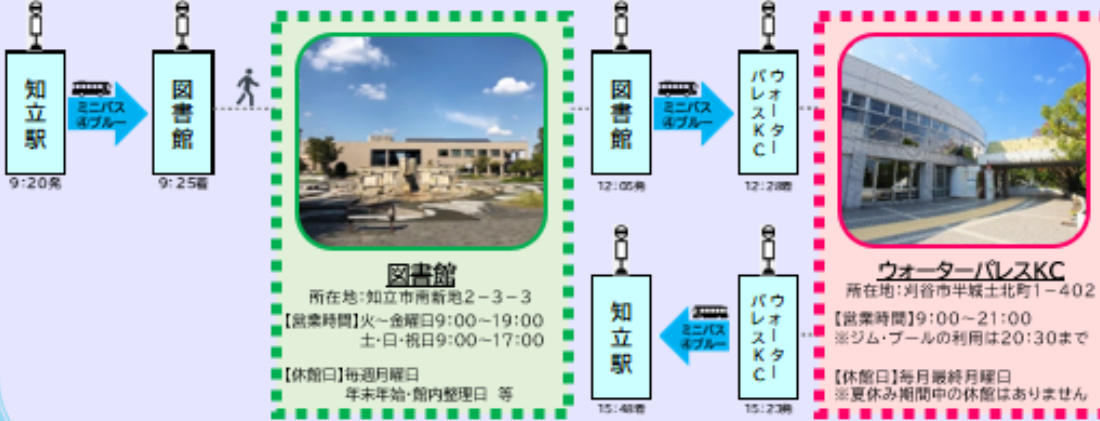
知立駅
9:20発

ミニバス
④ブルー

図書館
9:25着

図書館
所在地:知立市南新地2-3-3
【営業時間】火~金曜日9:00~19:00
土･日･祝日9:00~17:00
【休館日】毎週月曜日
年末年始･館内整理日 等

図書館
12:05発

ミニバス
④ブルー

ウォーターパレスKC
12:28着

ウォーターパレスKC
所在地:刈谷市半城土北町1-402
【営業時間】9:00~21:00
※ジム･プールの利用は20:30まで
【休館日】毎月最終月曜日
※夏休み期間中の休館はありません

ウォーターパレスKC
15:23発

ミニバス
④ブルー

知立駅
15:48着